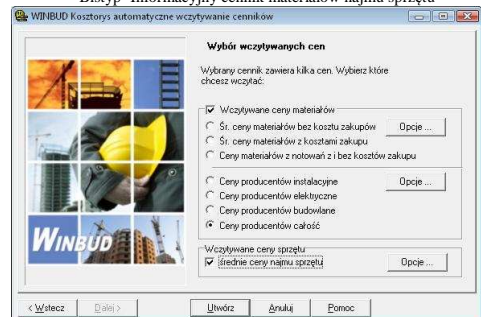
Bistyp- informacyjny cennik materiałów najmu sprzętu

WINBUD Kosztorys automatyczne wczytywanie cenników

Wybór wczytywanych cen

Wybrany cennik zawiera kilka cen. Wybierz które chcesz wczytać:

Wczytywane ceny materiałów

Śr. ceny materiałów bez kosztu zakupów

Opcje ...

Śr. ceny materiałów z kosztami zakupu

Ceny materiałów z notowań z i bez kosztów zakupu

Ceny producentów instalacyjne

Opcje ...

Ceny producentów elektryczne

Ceny producentów budowlane

Ceny producentów całość

WINBUD

Wczytywane ceny sprzętu

średnie ceny najmu sprzętu

Opcje ...

< Wstecz

Dalej >

Utwórz

Anuluj

Pomoc